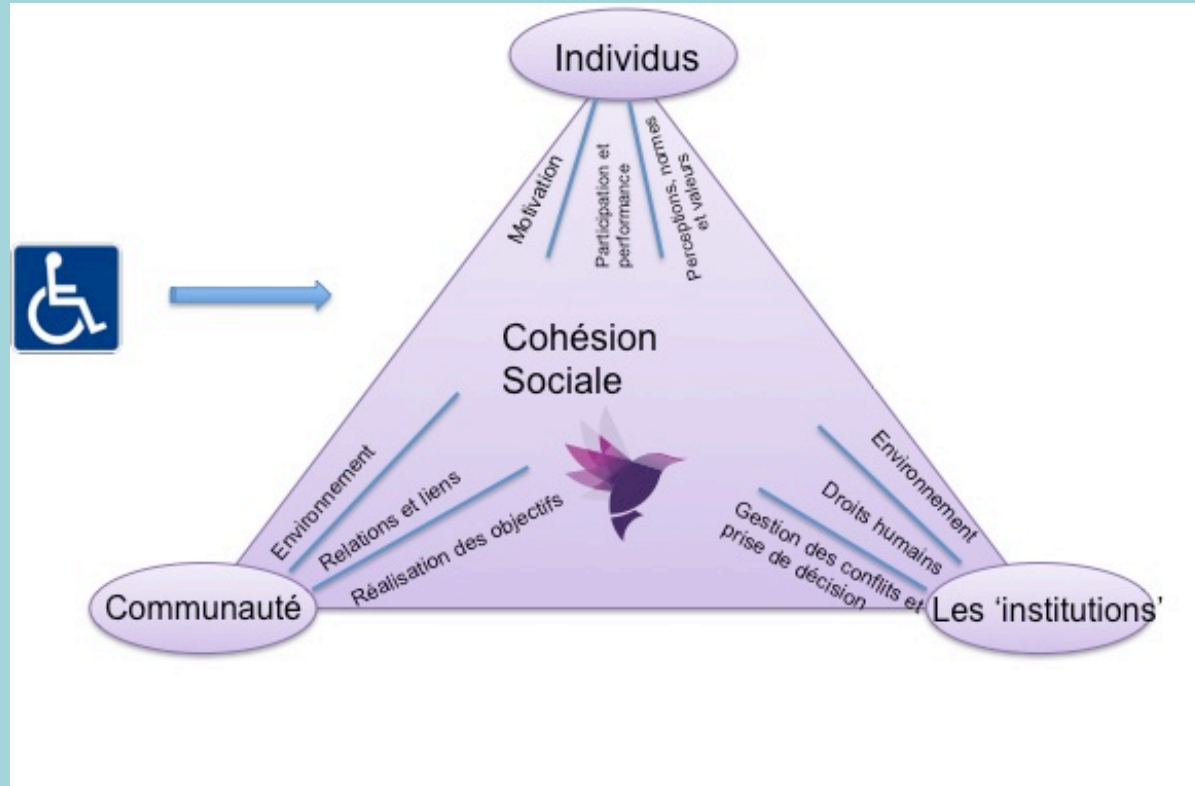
Individus

Motivation

Participation et performance

Perceptions, normes et valeurs

Cohésion Sociale

Environnement

Relations et liens

Réalisation des objectifs

Environnement

Droits humains

Gestion des conflits et prise de décision

Communauté

Les 'institutions'